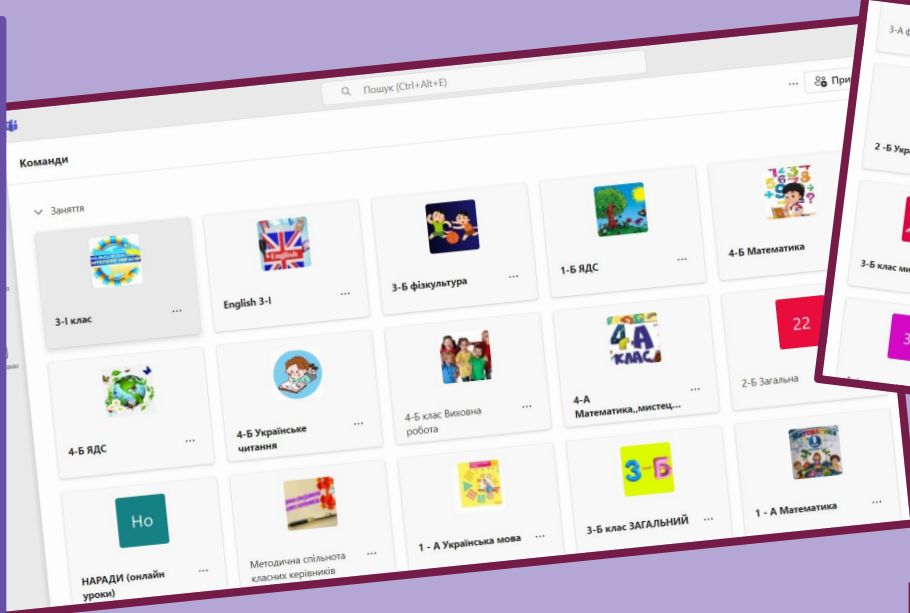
Пошук (Ctrl+Alt+E)

...

При

Команди

Заняття

3-І клас

...

English 3-І

...

3-Б фізкультура

...

1-Б ЯДС

...

4-Б Математика

4-Б ЯДС

...

4-Б Українське читання

...

4-Б клас Виховна робота

...

4-А Математика,,мистец...

...

22

2-Б Загальна

Но

НАРАДИ (онлайн уроки)

...

Методична спільнота класних керівників

...

1 - А Українська мова

...

3-Б

3-Б клас ЗАГАЛЬНИЙ

...

1 - А Математика

...

3-А ф

2 -Б Укр

3-Б клас ми

3